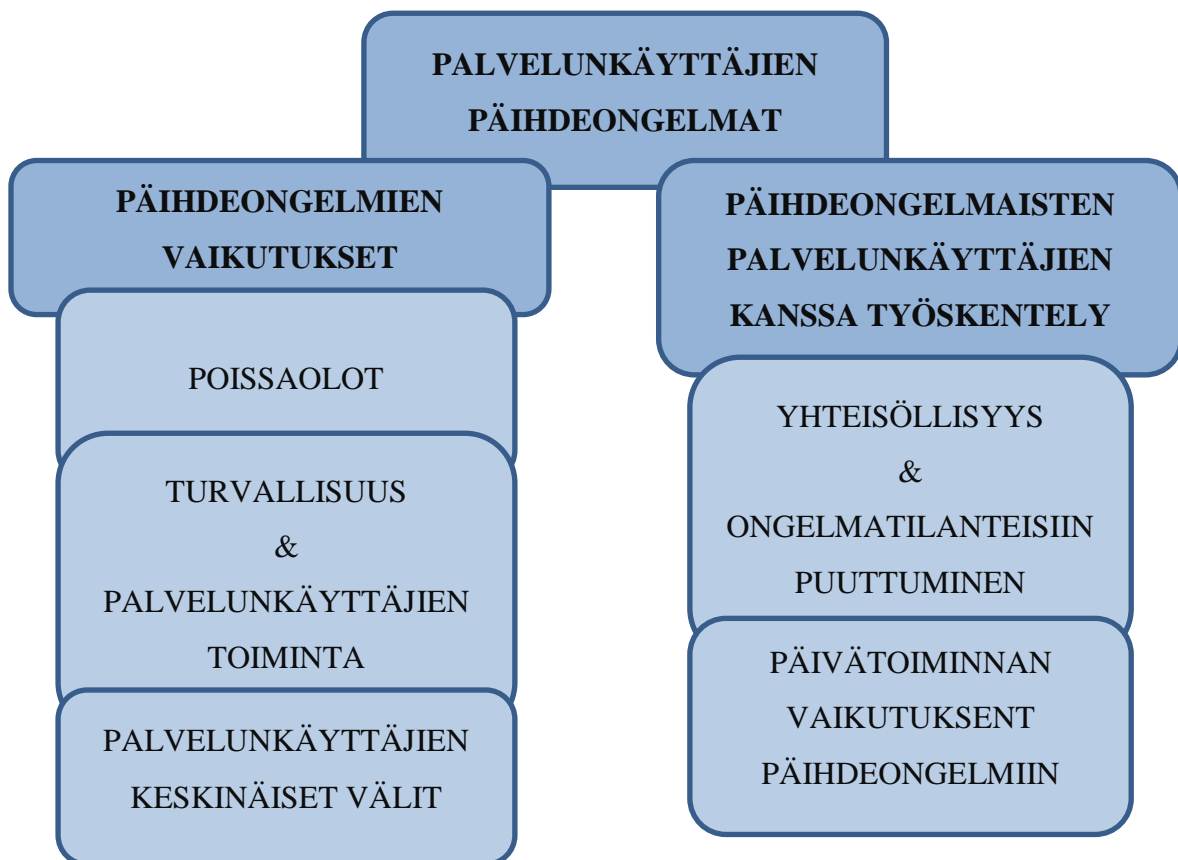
PALVELUNKÄYTTÄJIEN PÄIHDEONGELMAT

PÄIHDEONGELMIEN VAIKUTUKSET

POISSAOLOT

TURVALLISUUS & PALVELUNKÄYTTÄJIEN TOIMINTA

PALVELUNKÄYTTÄJIEN KESKINÄISET VÄLIT

PÄIHDEONGELMAISTEN PALVELUNKÄYTTÄJIEN KANSSA TYÖSKENTELY

YHTEISÖLLISYYS & ONGELMATILANTEISIIN PUUTTUMINEN

PÄIVÄTOIMINNAN VAIKUTUKSENT PÄIHDEONGELMIIN